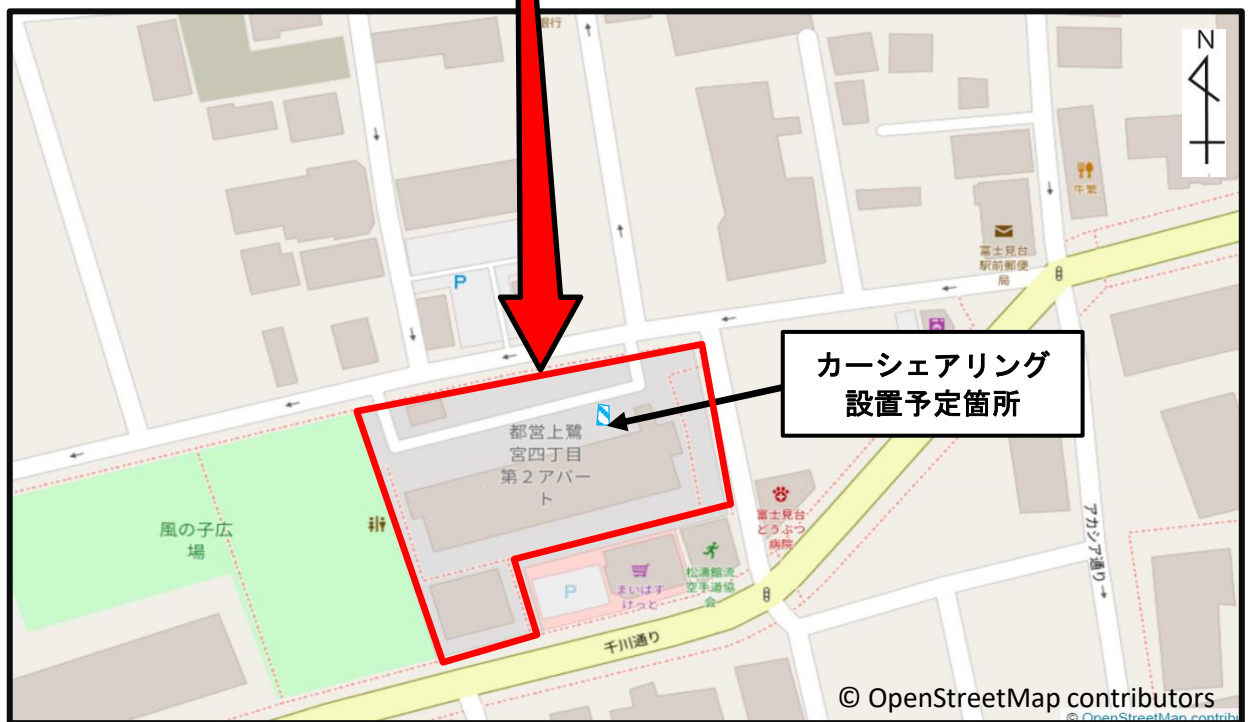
銀行

N

牛繁

富士見台駅前郵便局

P

カーシェアリング設置予定箇所

都営上鷺宮四丁目第２アパート

風の子広場

富士見台どうぶつ病院

まいばすけっと

松濤館流空手道協会

P

千川通り

アカシア通り

© OpenStreetMap contributors

© OpenStreetMap contribu